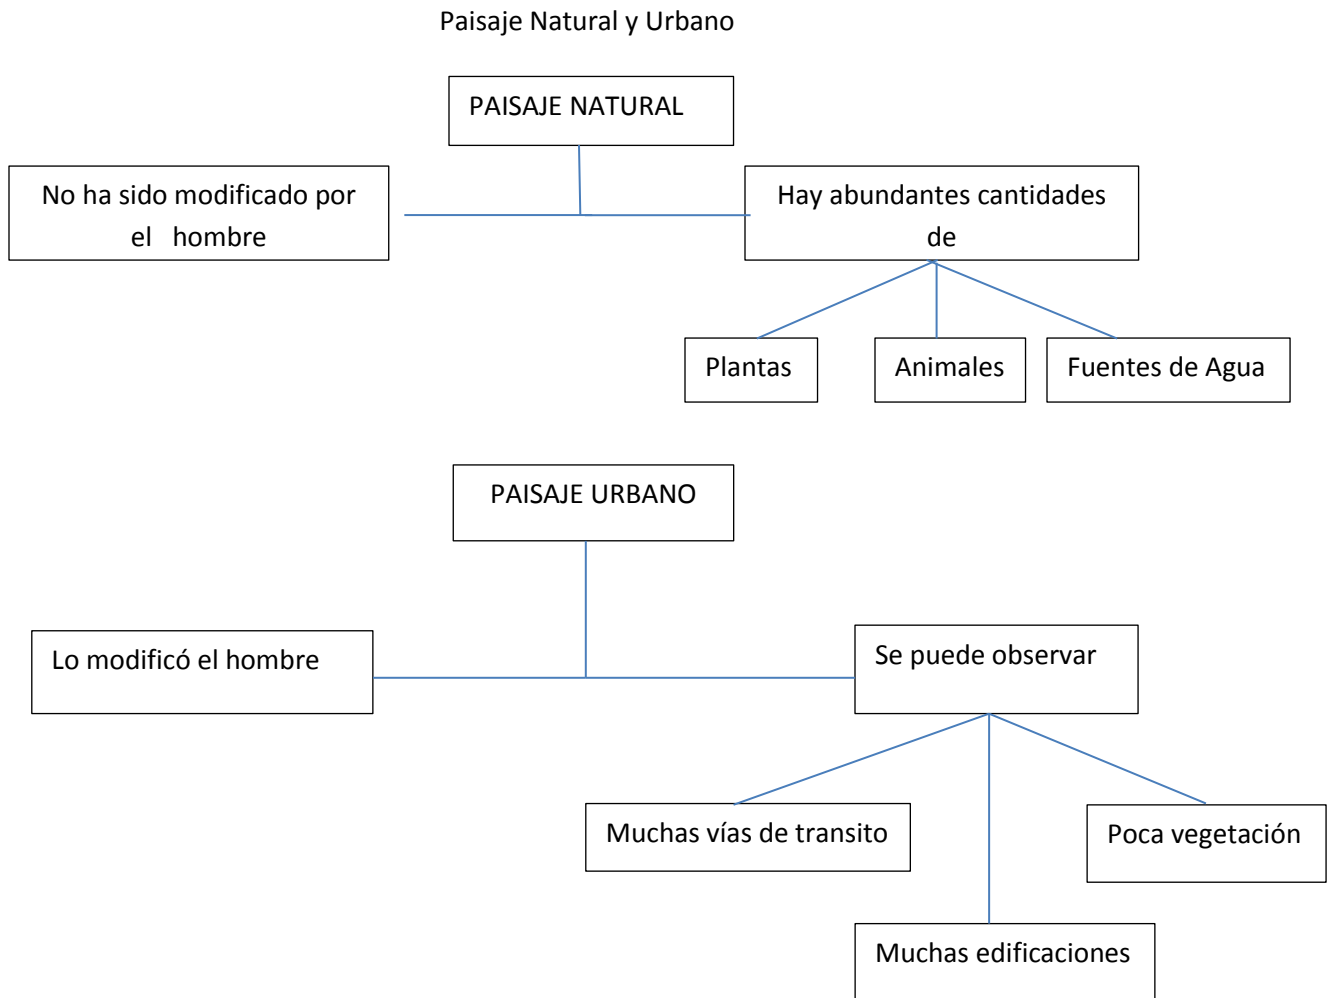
Paisaje Natural y Urbano

PAISAJE NATURAL

No ha sido modificado por el hombre

Hay abundantes cantidades de

Plantas

Animales

Fuentes de Agua

PAISAJE URBANO

Lo modificó el hombre

Se puede observar

Muchas vías de transito

Poca vegetación

Muchas edificaciones